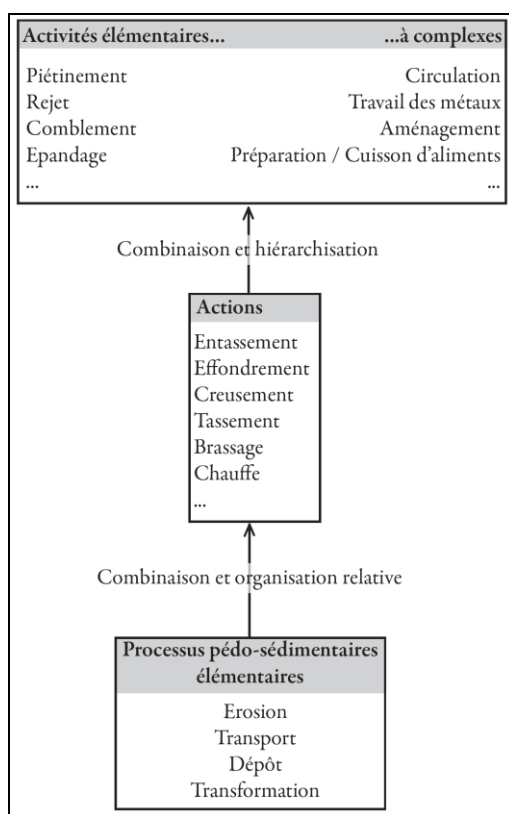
Activités élémentaires... ...à complexes

Piétinement
Rejet
Comblement
Epandage
...

Circulation
Travail des métaux
Aménagement
Préparation / Cuisson d'aliments
...

Combinaison et hiérarchisation

Actions
Entassement
Effondrement
Creusement
Tassement
Brassage
Chauffe
...

Combinaison et organisation relative

Processus pédo-sédimentaires élémentaires
Erosion
Transport
Dépôt
Transformation